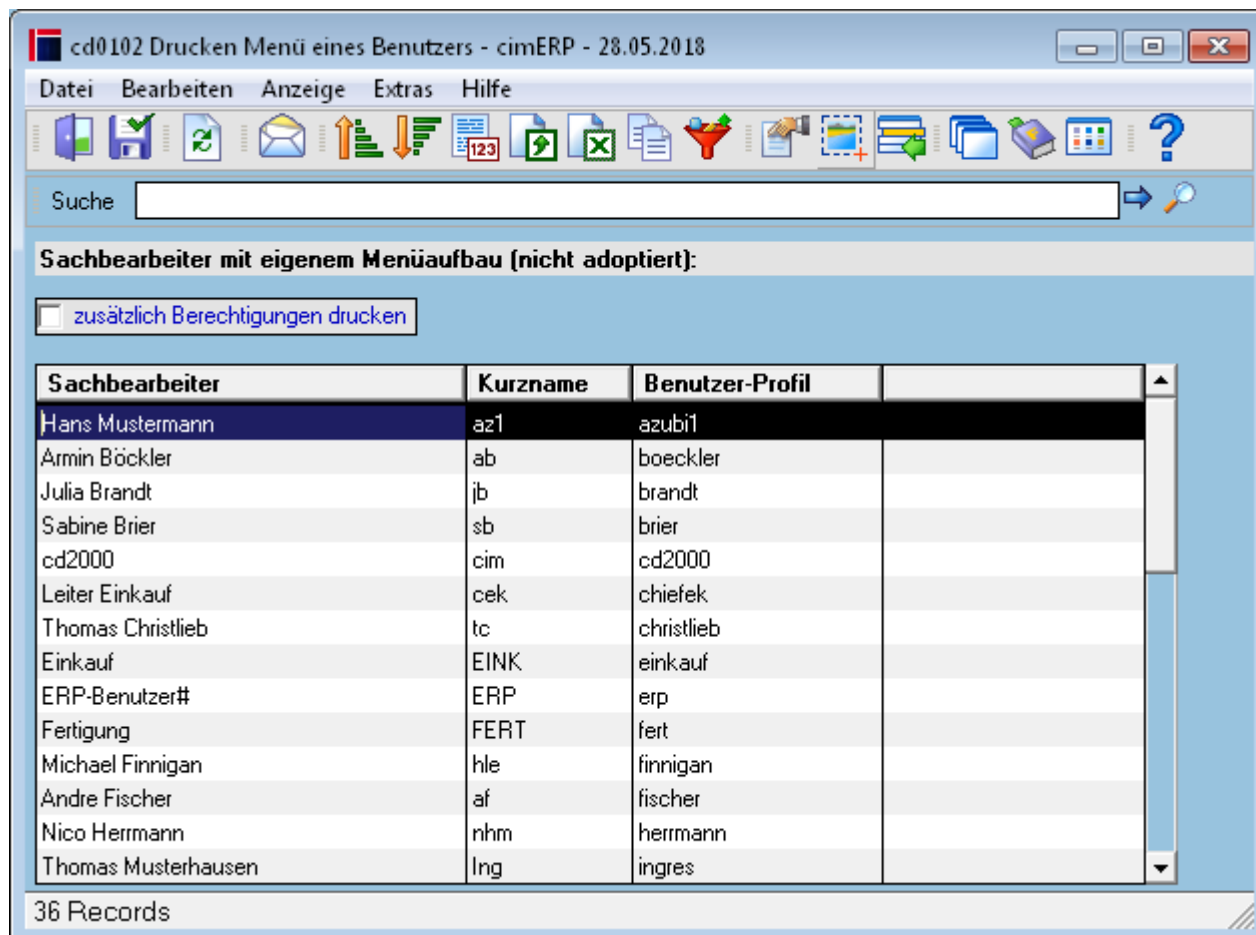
cd0102 Drucken Menü eines Benutzers - cimERP - 28.05.2018

Datei Bearbeiten Anzeige Extras Hilfe

Suche

Sachbearbeiter mit eigenem Menüaufbau (nicht adoptiert):

zusätzlich Berechtigungen drucken

| Sachbearbeiter | Kurzname | Benutzer-Profil | |
|---|---|---|---|
| Hans Mustermann | az1 | azubi1 | |
| Armin Böckler | ab | boeckler | |
| Julia Brandt | jb | brandt | |
| Sabine Brier | sb | brier | |
| cd2000 | cim | cd2000 | |
| Leiter Einkauf | cek | chiefek | |
| Thomas Christlieb | tc | christlieb | |
| Einkauf | EINK | einkauf | |
| ERP-Benutzer# | ERP | erp | |
| Fertigung | FERT | fert | |
| Michael Finnigan | hle | finnigan | |
| Andre Fischer | af | fischer | |
| Nico Herrmann | nhm | herrmann | |
| Thomas Musterhausen | Ing | ingres | |

36 Records